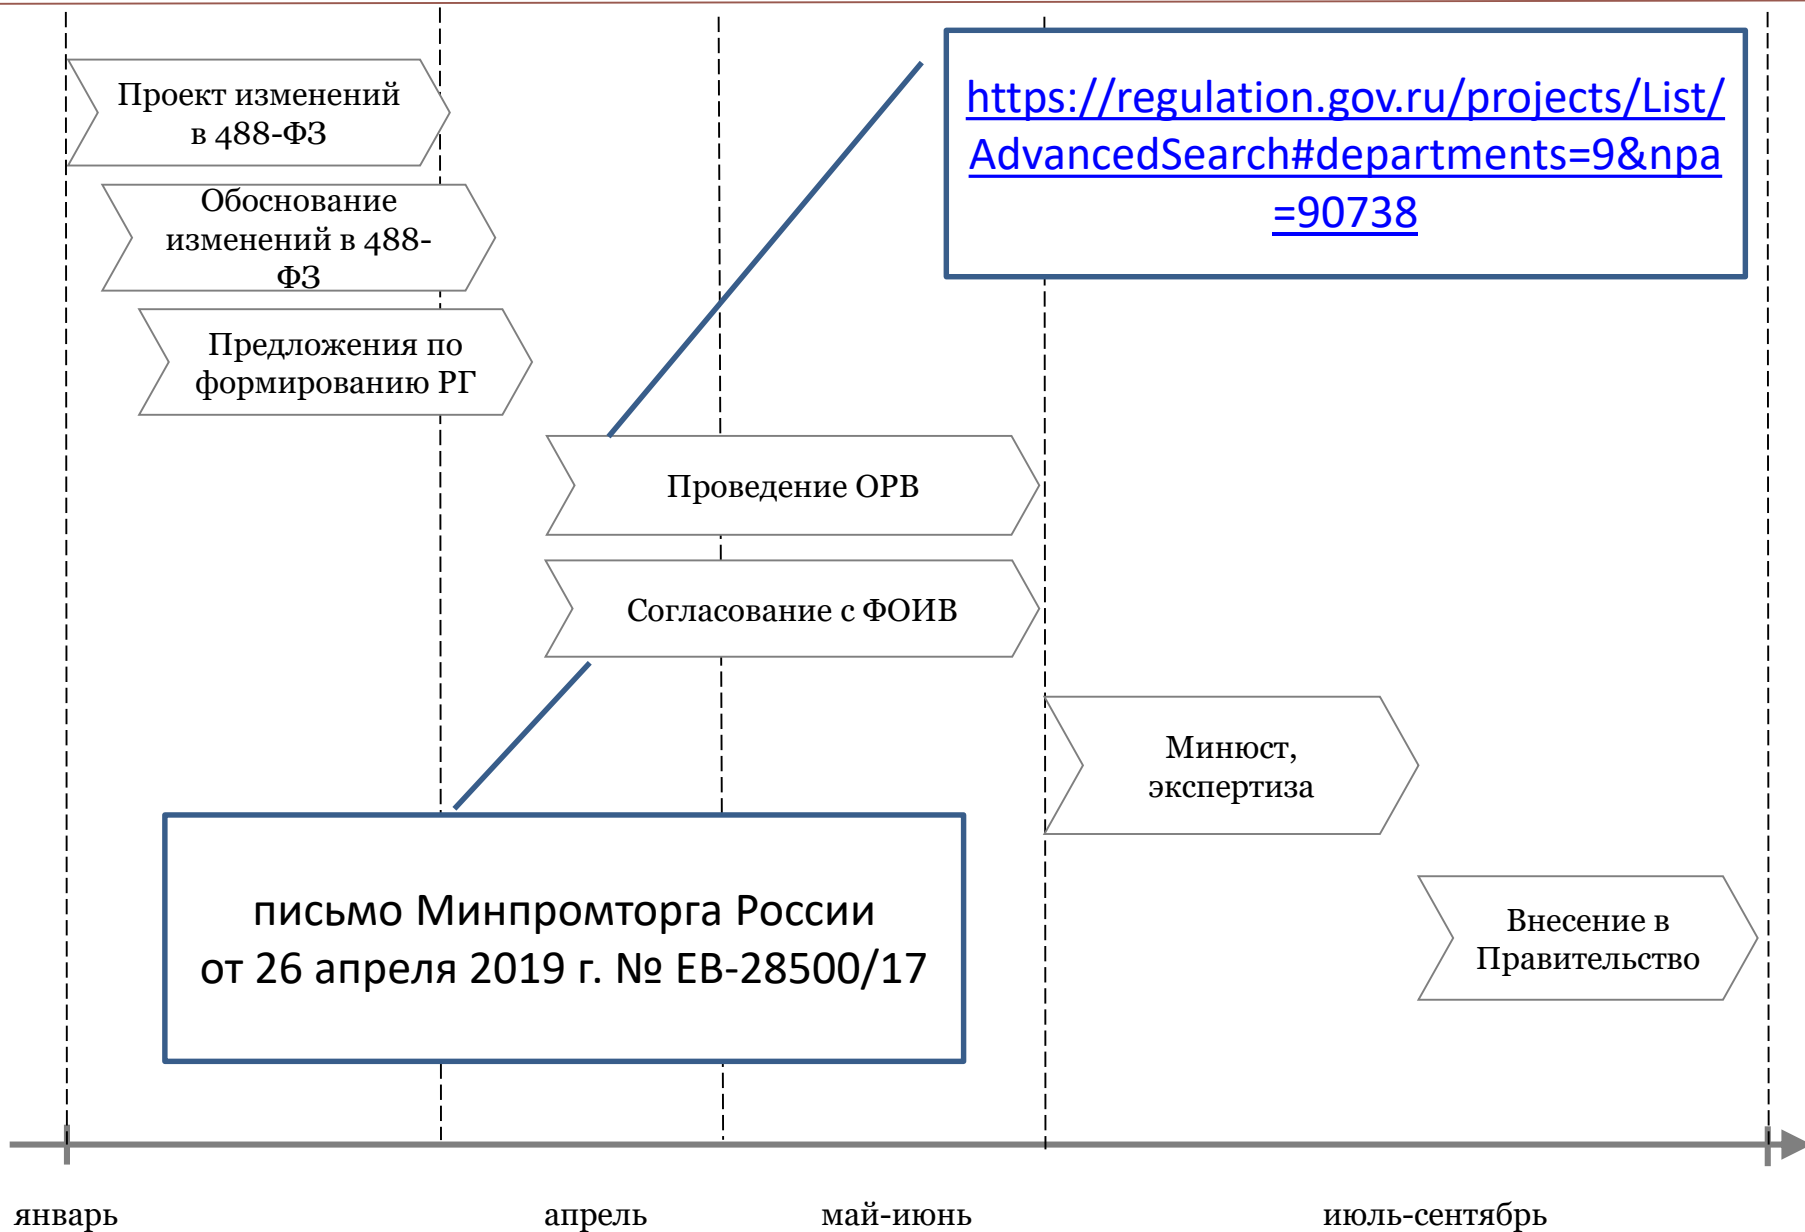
Проект изменений в 488-ФЗ

Обоснование изменений в 488-ФЗ

Предложения по формированию РГ

https://regulation.gov.ru/projects/List/AdvancedSearch#departments=9&npa=90738

Проведение ОРВ

Согласование с ФОИВ

Минюст, экспертиза

Внесение в Правительство

письмо Минпромторга России от 26 апреля 2019 г. № ЕВ-28500/17

январь

апрель

май-июнь

июль-сентябрь